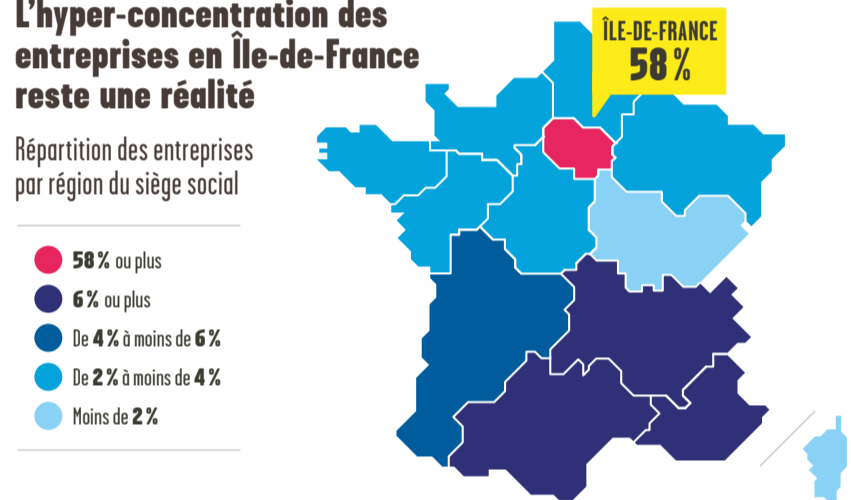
L'hyper-concentration des entreprises en Île-de-France reste une réalité

Répartition des entreprises par région du siège social

58 % ou plus

6 % ou plus

De 4 % à moins de 6 %

De 2 % à moins de 4 %

Moins de 2 %

ÎLE-DE-FRANCE
58 %